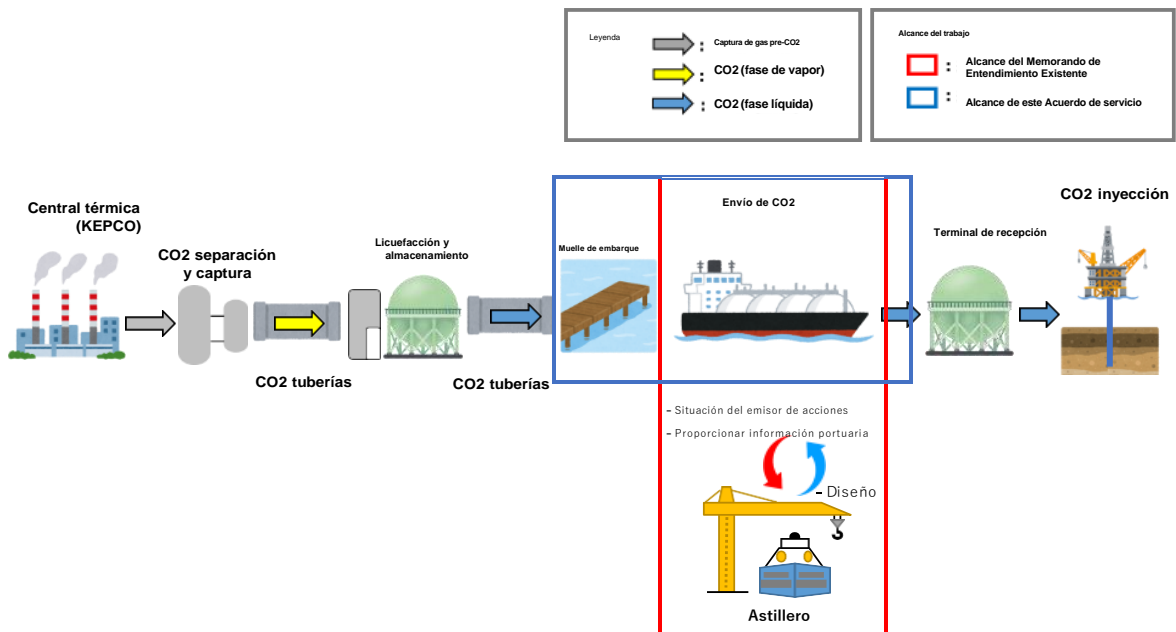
Leyenda
: Captura de gas pre-CO2
: CO2 (fase de vapor)
: CO2 (fase líquida)

Alcance del trabajo
: Alcance del Memorando de Entendimiento Existente
: Alcance de este Acuerdo de servicio

Central térmica (KEPCO)

CO2 separación y captura

CO2 tuberías

Licuefacción y almacenamiento

CO2 tuberías

Muelle de embarque

Envío de CO2

Terminal de recepción

CO2 inyección

- Situación del emisor de acciones
- Proporcionar información portuaria

- Diseño

Astillero